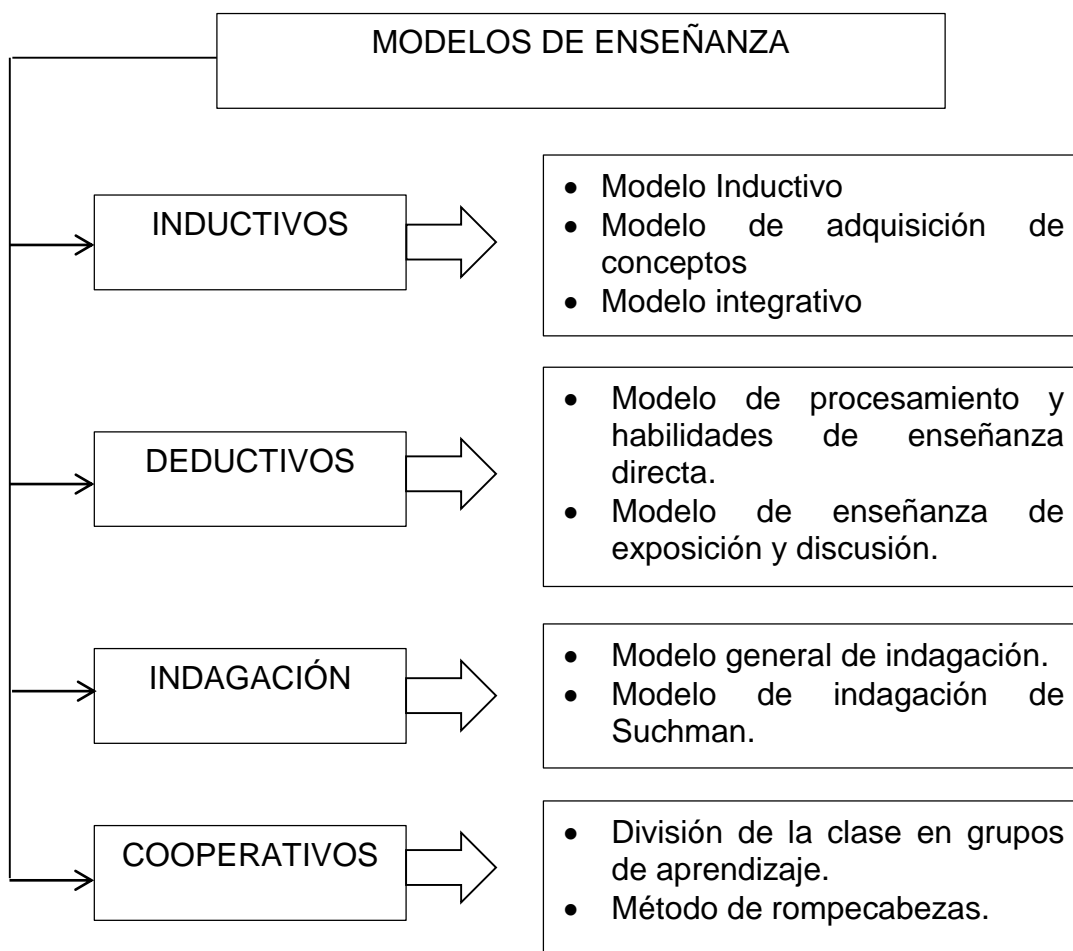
MODELOS DE ENSEÑANZA

INDUCTIVOS

- Modelo Inductivo
- Modelo de adquisición de conceptos
- Modelo integrativo

DEDUCTIVOS

- Modelo de procesamiento y habilidades de enseñanza directa.
- Modelo de enseñanza de exposición y discusión.

INDAGACIÓN

- Modelo general de indagación.
- Modelo de indagación de Suchman.

COOPERATIVOS

- División de la clase en grupos de aprendizaje.
- Método de rompecabezas.